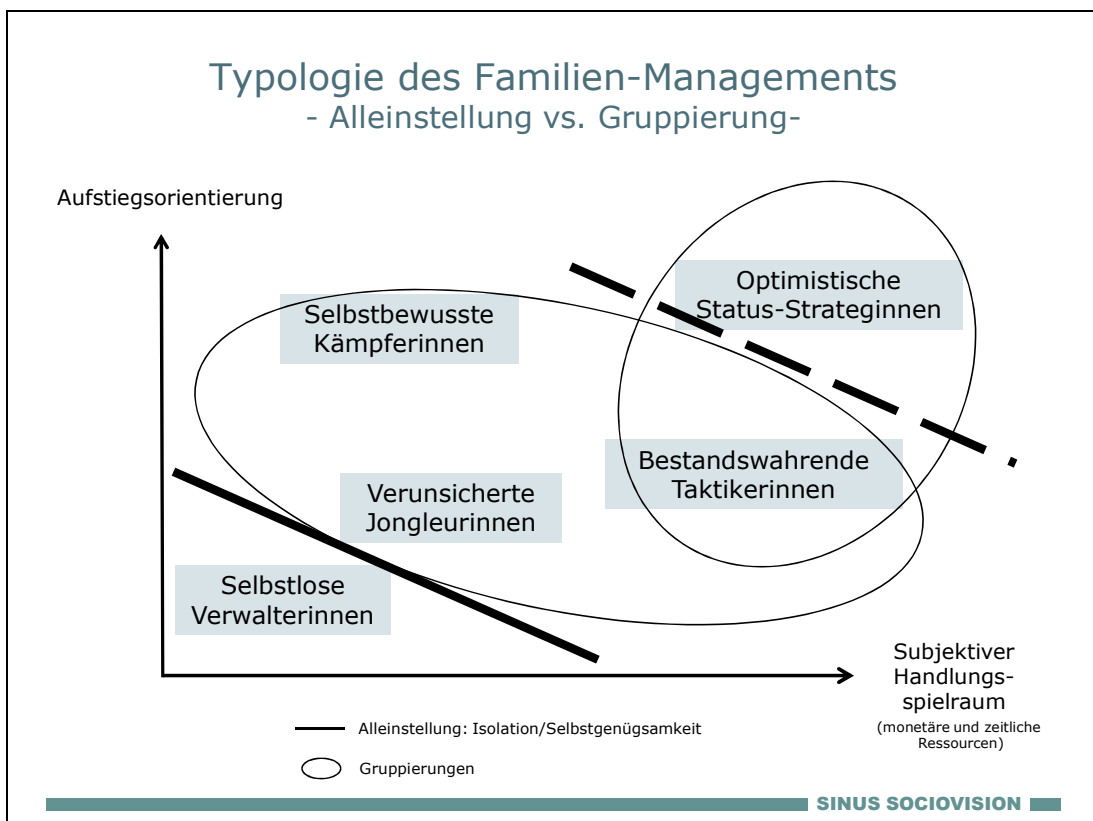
Typologie des Familien-Managements
- Alleinstellung vs. Gruppierung-

Aufstiegsorientierung

Optimistische Status-Strateginnen

Selbstbewusste Kämpferinnen

Bestandswahrende Taktikerinnen

Verunsicherte Jongleurinnen

Selbstlose Verwalterinnen

Subjektiver Handlungsspielraum
(monetäre und zeitliche Ressourcen)

Alleinstellung: Isolation/Selbstgenügsamkeit

Gruppierungen

SINUS SOCIOVISION